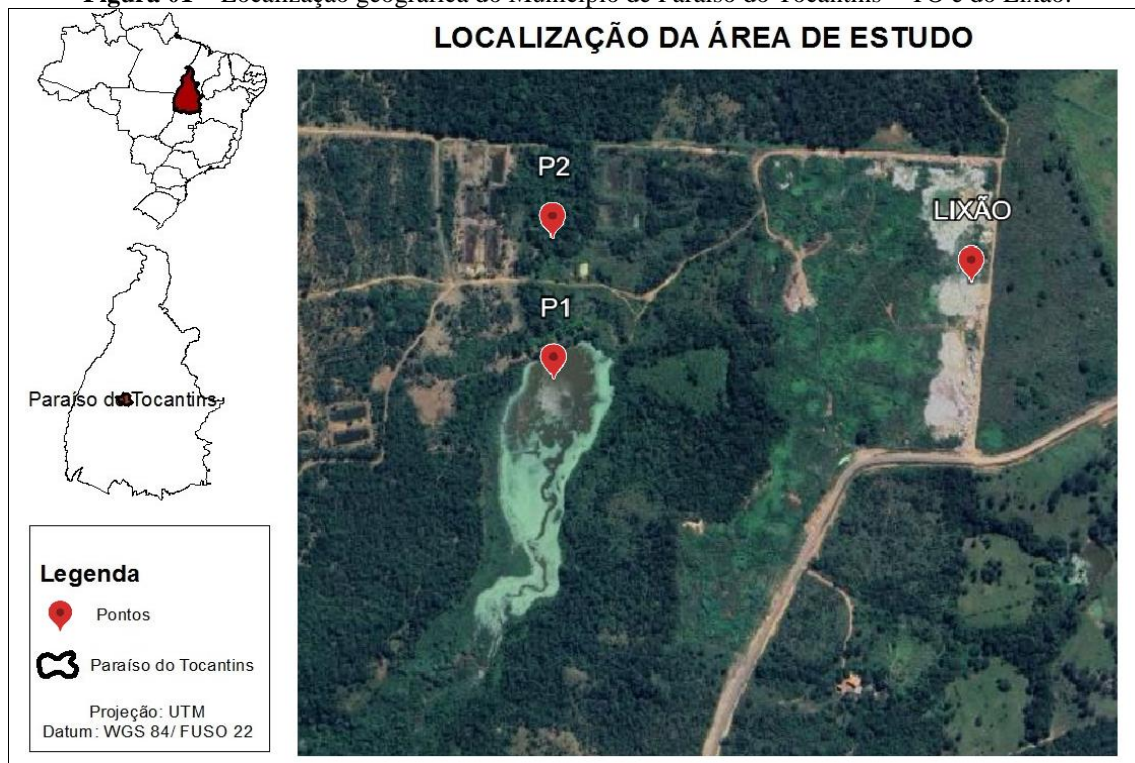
Figura 01 – Localização geográfica do Município de Paraíso do Tocantins – TO e do Lixão.

LOCALIZAÇÃO DA ÁREA DE ESTUDO

P2

LIXÃO

P1

Paraíso do Tocantins

Legenda

Pontos

Paraíso do Tocantins

Projeção: UTM
Datum: WGS 84/ FUSO 22